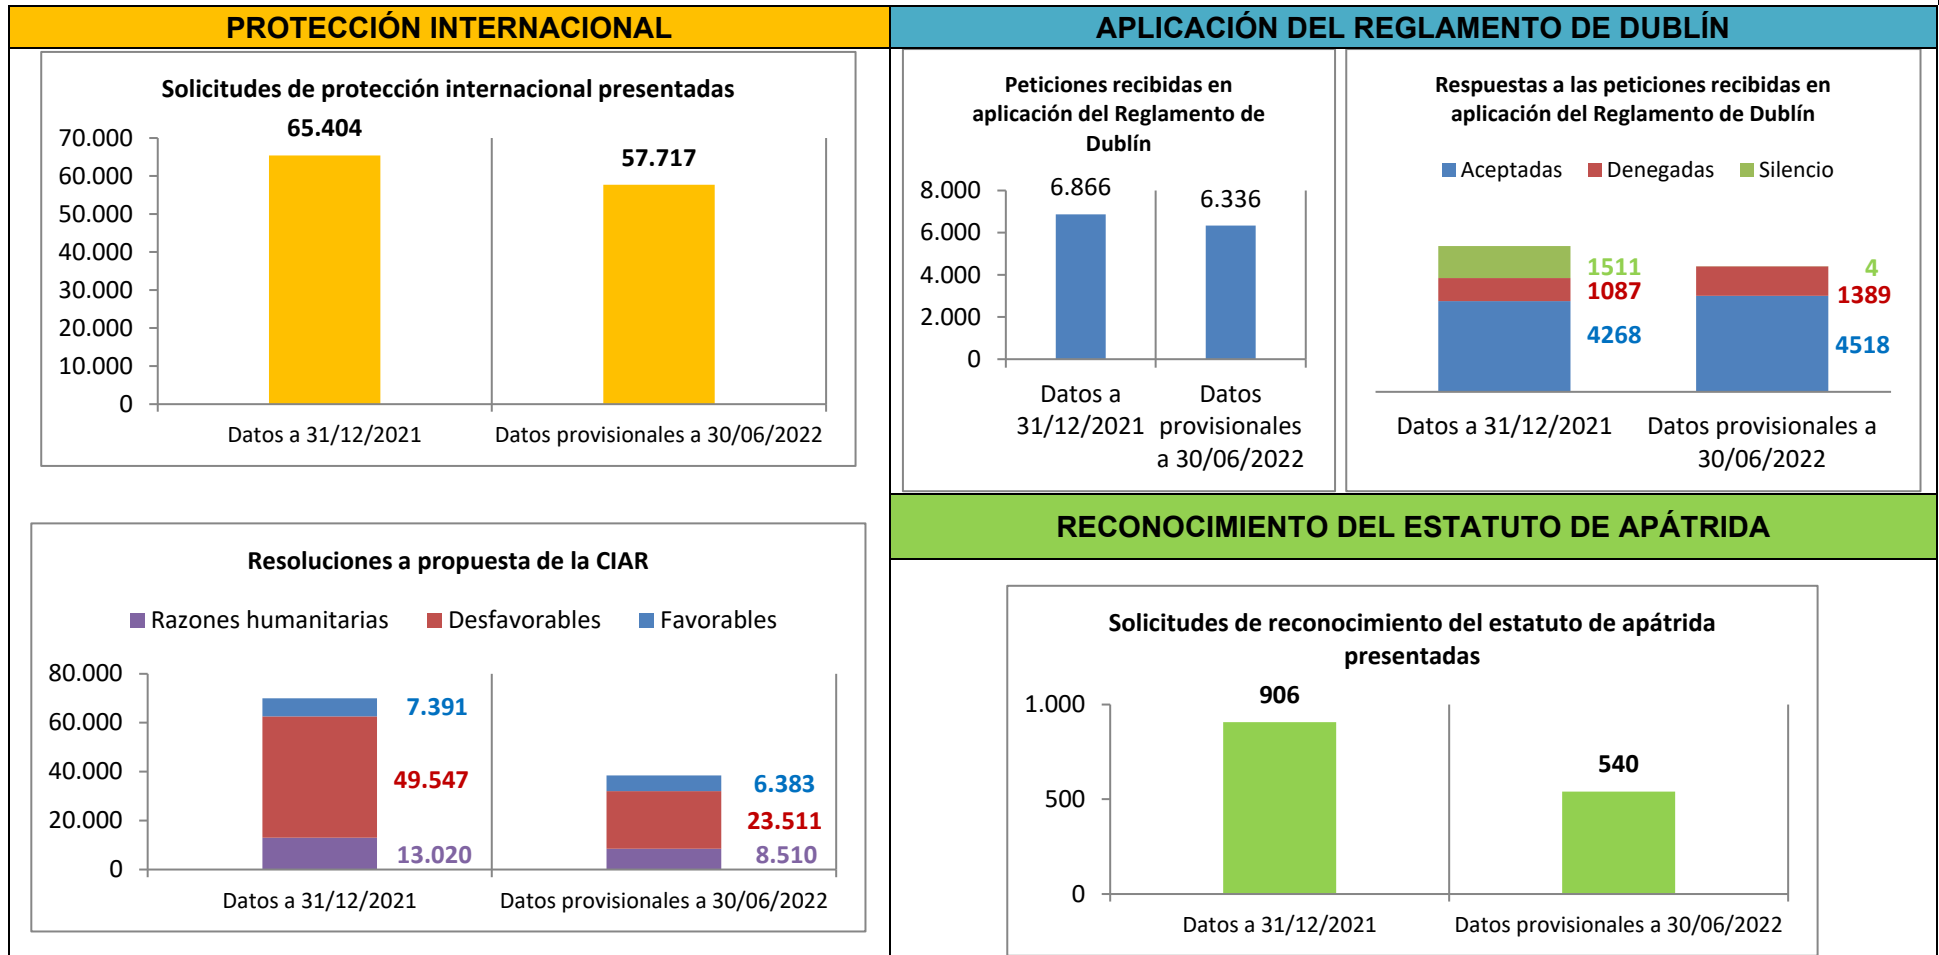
PROTECCIÓN INTERNACIONAL

Solicitudes de protección internacional presentadas

70.000
60.000
50.000
40.000
30.000
20.000
10.000
0

65.404
57.717

Datos a 31/12/2021
Datos provisionales a 30/06/2022

APLICACIÓN DEL REGLAMENTO DE DUBLÍN

Peticiones recibidas en aplicación del Reglamento de Dublín

8.000
6.000
4.000
2.000
0

6.866
6.336

Datos a 31/12/2021
Datos provisionales a 30/06/2022

Respuestas a las peticiones recibidas en aplicación del Reglamento de Dublín

Aceptadas
Denegadas
Silencio

1511
1087
4268
4
1389
4518

Datos a 31/12/2021
Datos provisionales a 30/06/2022

Resoluciones a propuesta de la CIAR

Razones humanitarias
Desfavorables
Favorables

80.000
60.000
40.000
20.000
0

7.391
49.547
13.020
6.383
23.511
8.510

Datos a 31/12/2021
Datos provisionales a 30/06/2022

RECONOCIMIENTO DEL ESTATUTO DE APÁTRIDA

Solicitudes de reconocimiento del estatuto de apátrida presentadas

1.000
500
0

906
540

Datos a 31/12/2021
Datos provisionales a 30/06/2022